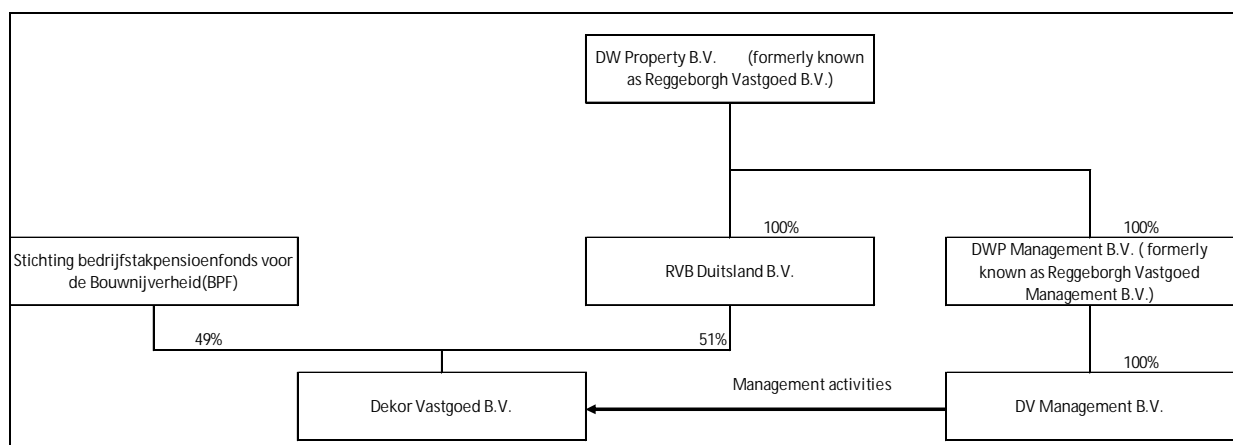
DW Property B.V. (formerly known as Reggeborgh Vastgoed B.V.)

100%

100%

Stichting bedrijfstakpensioenfonds voor de Bouwnijverheid(BPF)

RVB Duitsland B.V.

DWP Management B.V. ( formerly known as Reggeborgh Vastgoed Management B.V.)

49%

51%

100%

Management activities

Dekor Vastgoed B.V.

DV Management B.V.